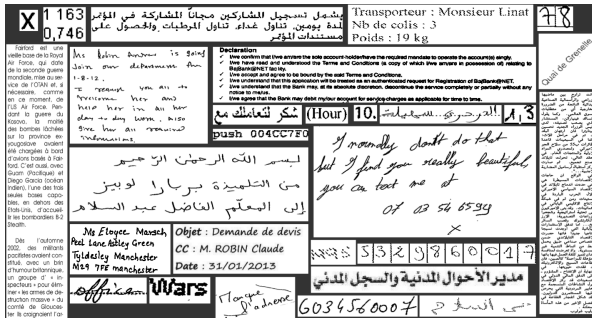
X 1 163
0,746

يشمل تسجيل المشاركين مجاناً المشاركة في المؤتمر لمدة يومين، تناول غداء تناول المرطبات والحصول على مستندات المؤتمر

Transporteur : Monsieur Linat
Nb de colis : 3
Poids : 19 kg

78

Fairford est une vieille base de la Royal Air Force, qui date de la seconde guerre mondiale, mise au service de l'OTAN et, à l'occasion, comme en ce moment, de l'US Air Force. Pendant la guerre du Kosovo, la moitié des bombes lâchées sur la province ex-yougoslave avaient été chargées à bord d'avions basés à Fairford. C'est aussi, avec Guam (Pacifique) et Diego Garcia (océan Indien), l'une des trois seules bases capables, en dehors des Etats-Unis, d'accueillir les bombardiers B-2 Stealth.

Dès l'automne 2002, des militants pacifistes avaient constitué, avec un brin d'humour britannique, un groupe d'« inspecteurs » pour réitérer « les armes de destruction massive » du comté de Gloucester. Ils craignaient l'a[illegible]

Ms Ayhm Anwar is going Join our department on 1-8-12.
I request you all to welcome her and help her in all her day to day work also give her all required information.

Declaration
I/we confirm that I/we am/are the sole account-holder/have the required mandate to operate the account(s) singly.
I/we have read and understood the Terms and Conditions (a copy of which I/we am/are in possession of) relating to BajBank@NET facility.
I/we accept and agree to be bound by the said Terms and Conditions.
I/we understand that this application will be treated as an authenticated request for Registration of BajBank@NET.
I/we understand that the Bank may, at its absolute discretion, discontinue the service completely or partially without any notice to me/us.
I/we agree that the Bank may debit my/our account for service charges as applicable for time to time.

Quai de Grenelle

شكرا للتعامل مع
(Hour) 10.
الجزيرة
1,3

push 004CC7F0

I normally don't do that but I find you really beautiful, you can text me at
07 03 54 65 94

بسم الله الرحمن الرحيم
من التلميذة بريال لوبيز
إلى المعلم الفاضل عبد السلام

Ms Elayne Marsch
Peel Lane Astley Green
Tyldesley Manchester
M29 7FE manchester

Objet : Demande de devis
CC : M. ROBIN Claude
Date : 31/01/2013

N° 5 3 2 9 8 6 0 0 4 7

مدير الأحوال المدنية والسجل المدني

Wars

Marque Andrene

6034560007

من المسلم